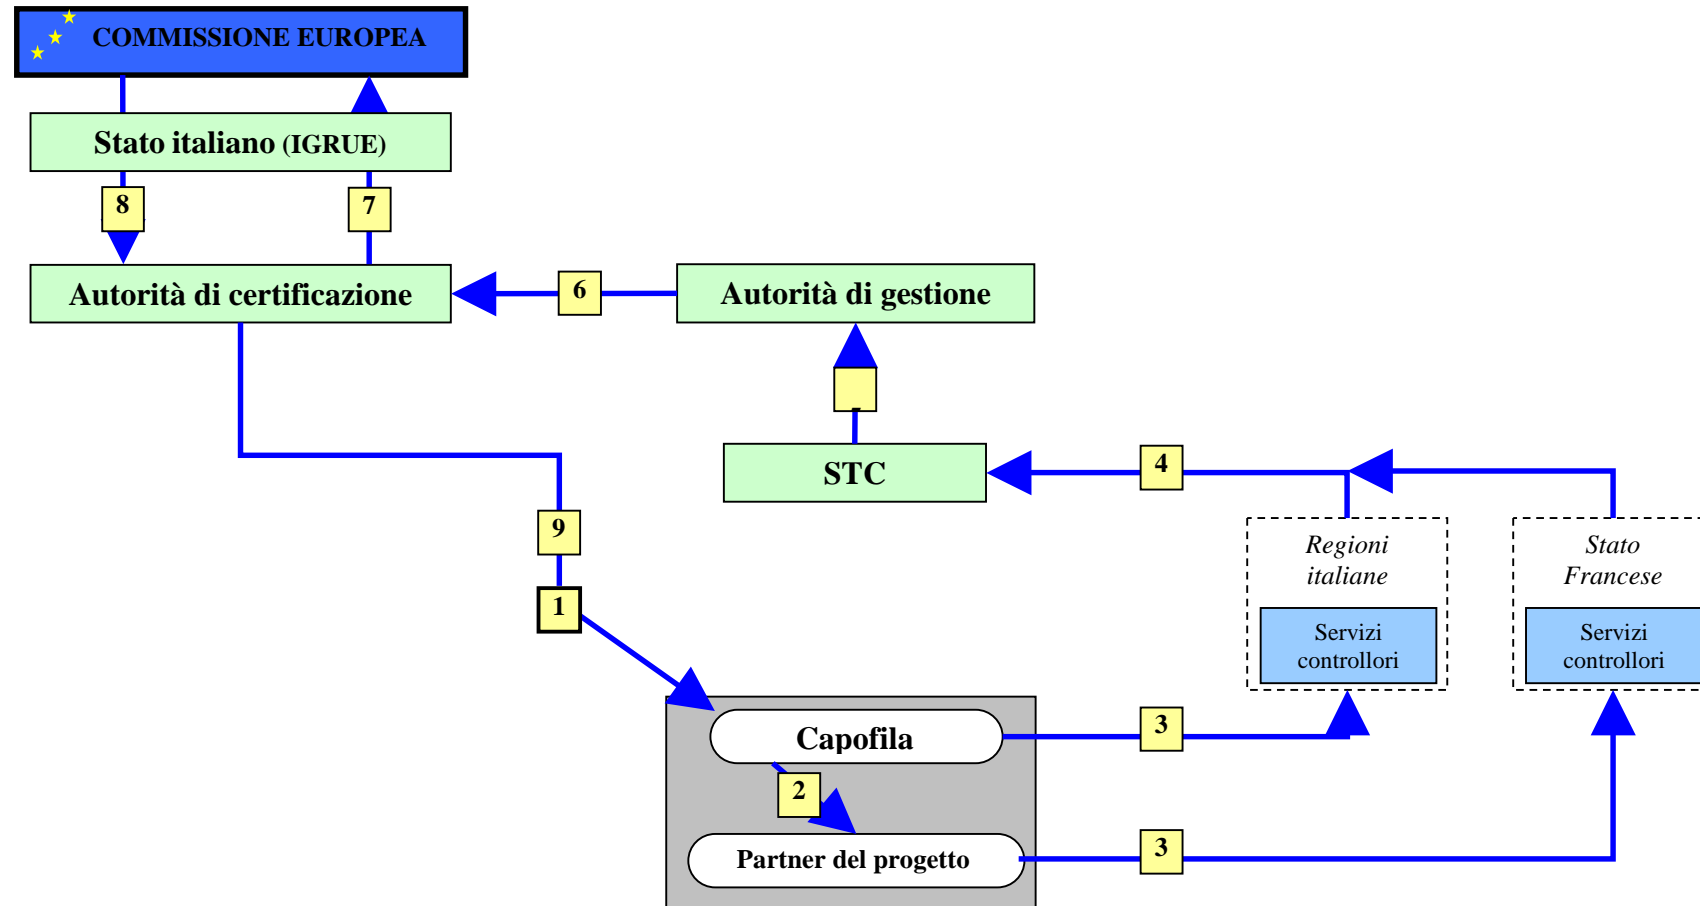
COMMISSIONE EUROPEA

Stato italiano (IGRUE)

8

7

Autorità di certificazione

6

Autorità di gestione

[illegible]

STC

4

9

1

Regioni italiane

Servizi controllori

Stato Francese

Servizi controllori

Capofila

3

2

Partner del progetto

3